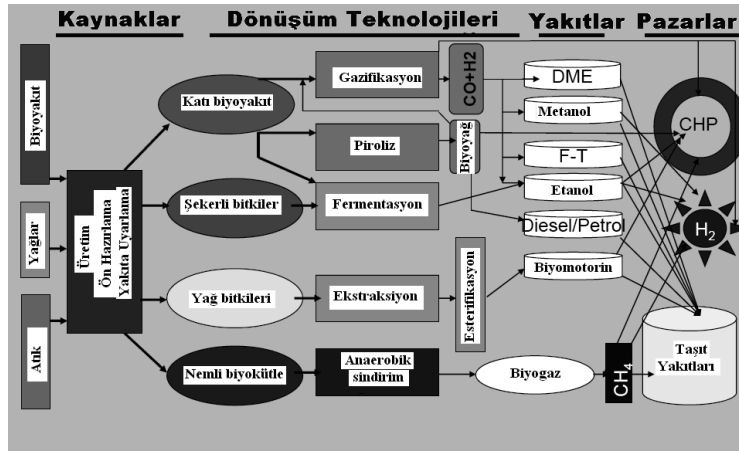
Kaynaklar
Dönüşüm Teknolojileri
Yakıtlar
Pazarlar

Biyoyakıt
Yağlar
Atık

Üretim
Ön Hazırlama
Yakıta Uyarlama

Katı biyoyakıt
Şekerli bitkiler
Yağ bitkileri
Nemli biyokütle

Gazifikasyon
Piroliz
Fermentasyon
Ekstraksiyon
Anaerobik sindirim

CO+H2
Biyoyağ
Esterifikasyon
Biyogaz
$CH_4$

DME
Metanol
F-T
Etanol
Diesel/Petrol
Biyomotorin

CHP
$H_2$
Taşıt Yakıtları